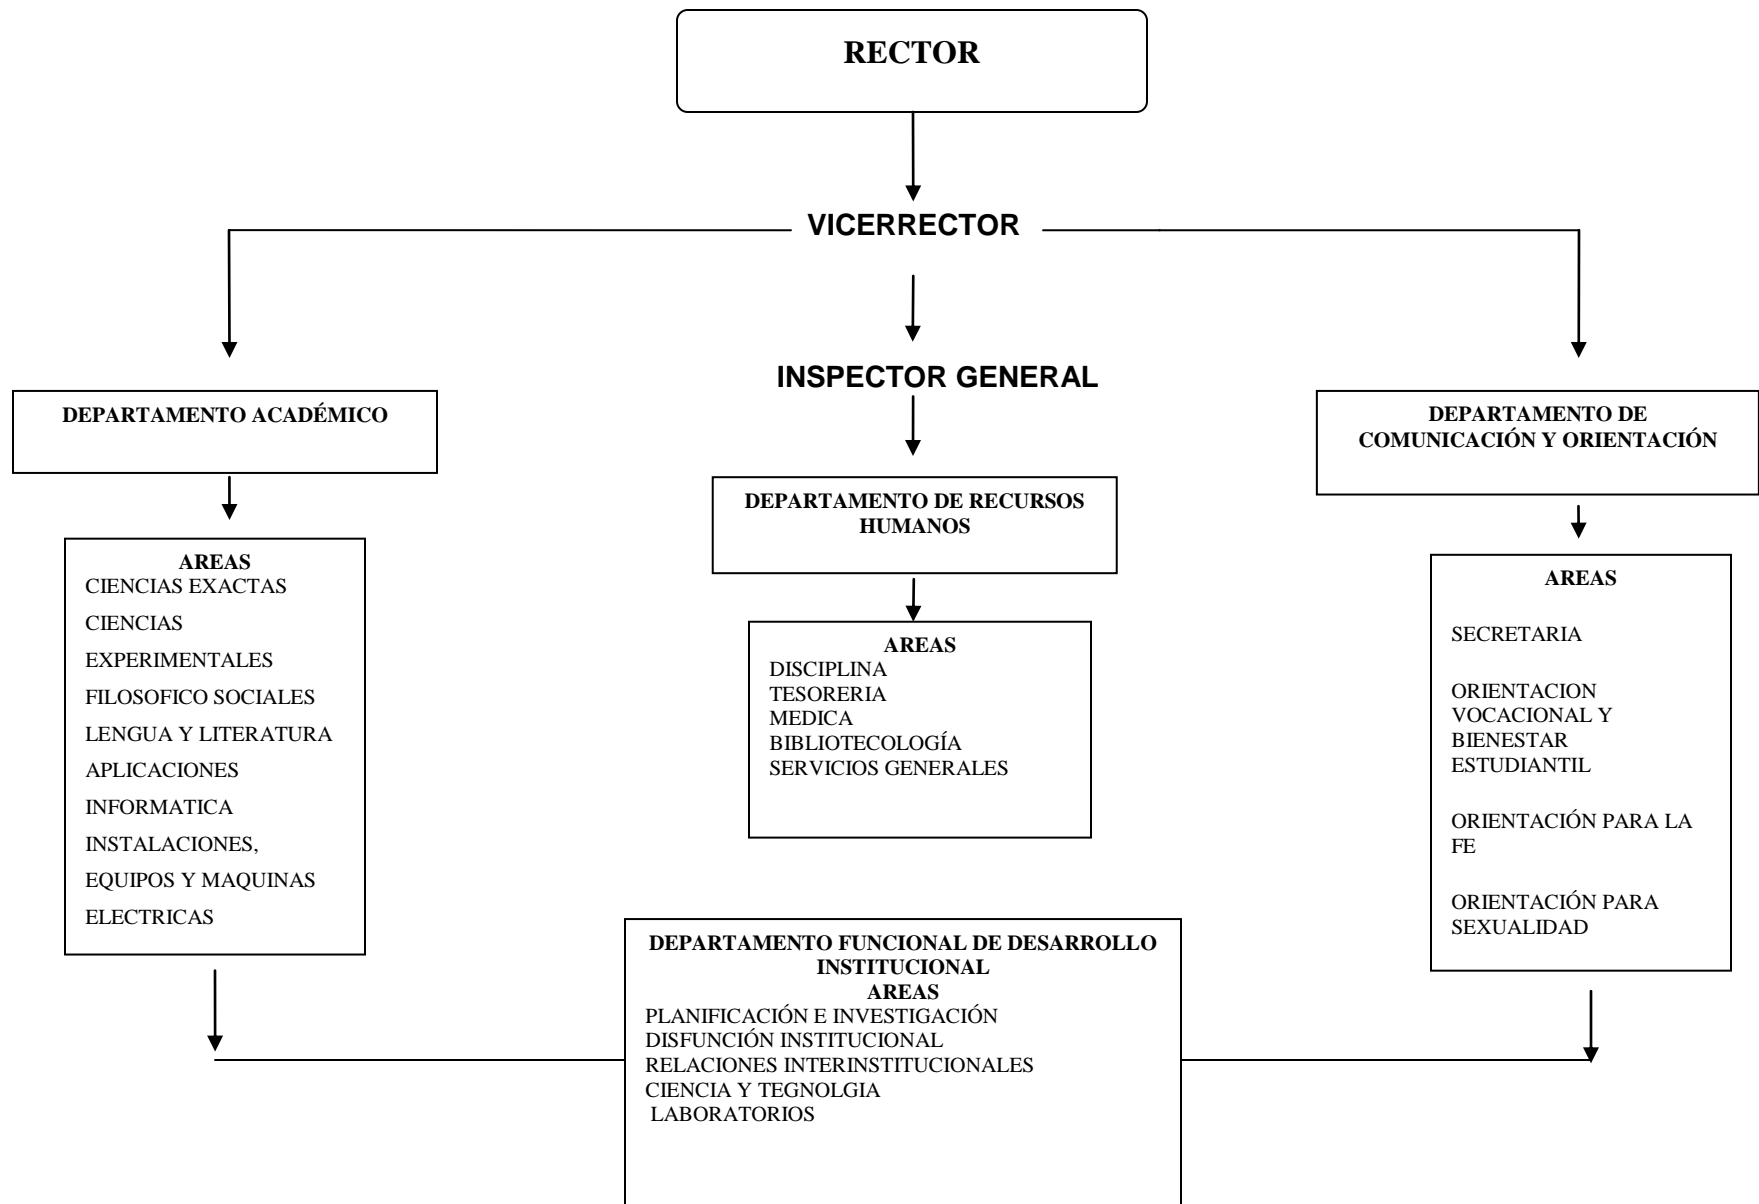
RECTOR

VICERRECTOR

INSPECTOR GENERAL

DEPARTAMENTO ACADÉMICO

AREAS
CIENCIAS EXACTAS
CIENCIAS
EXPERIMENTALES
FILOSOFICO SOCIALES
LENGUA Y LITERATURA
APLICACIONES
INFORMATICA
INSTALACIONES,
EQUIPOS Y MAQUINAS
ELECTRICAS

DEPARTAMENTO DE RECURSOS HUMANOS

AREAS
DISCIPLINA
TESORERIA
MEDICA
BIBLIOTECOLOGÍA
SERVICIOS GENERALES

DEPARTAMENTO DE COMUNICACIÓN Y ORIENTACIÓN

AREAS

SECRETARIA

ORIENTACION VOCACIONAL Y BIENESTAR ESTUDIANTIL

ORIENTACIÓN PARA LA FE

ORIENTACIÓN PARA SEXUALIDAD

DEPARTAMENTO FUNCIONAL DE DESARROLLO INSTITUCIONAL
AREAS
PLANIFICACIÓN E INVESTIGACIÓN
DISFUNCIÓN INSTITUCIONAL
RELACIONES INTERINSTITUCIONALES
CIENCIA Y TEGNOLGIA
LABORATORIOS